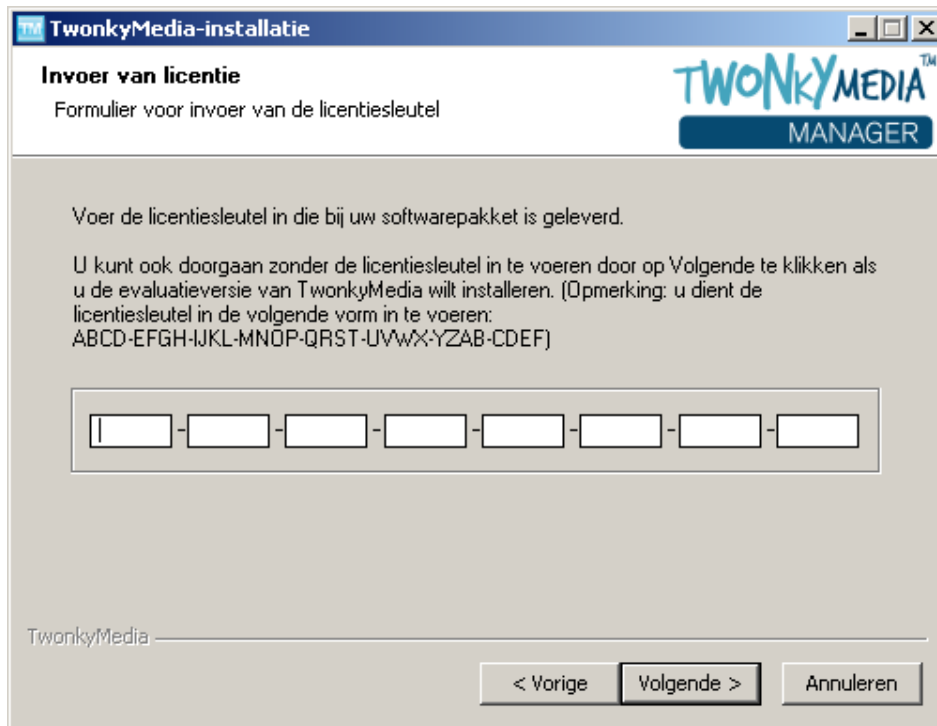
TwonkyMedia-installatie

Invoer van licentie

Formulier voor invoer van de licentiesleutel

TWONKYMEDIA™
MANAGER

Voer de licentiesleutel in die bij uw softwarepakket is geleverd.

U kunt ook doorgaan zonder de licentiesleutel in te voeren door op Volgende te klikken als u de evaluatieversie van TwonkyMedia wilt installeren. (Opmerking: u dient de licentiesleutel in de volgende vorm in te voeren: ABCD-EFGH-IJKL-MNOP-QRST-UVWX-YZAB-CDEF)

- - - - - - -

TwonkyMedia

< Vorige
Volgende >
Annuleren